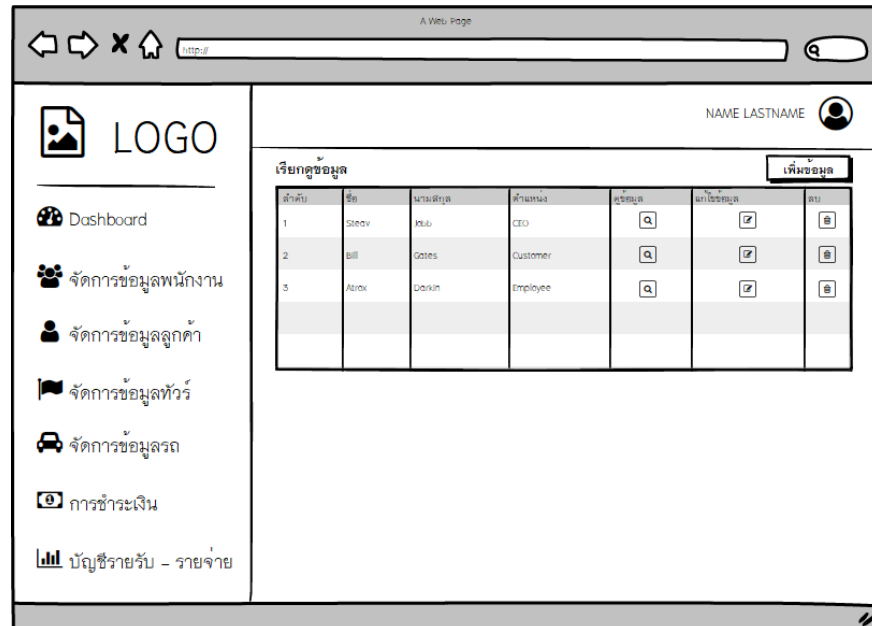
A Web Page

http://

LOGO

NAME LASTNAME

Dashboard

จัดการข้อมูลพนักงาน

จัดการข้อมูลลูกค้า

จัดการข้อมูลทัวร์

จัดการข้อมูลรถ

การชำระเงิน

บัญชีรายรับ – รายจ่าย

เรียกดูข้อมูล

เพิ่มข้อมูล

| ลำดับ | ชื่อ | นามสกุล | ตำแหน่ง | ดูข้อมูล | แก้ไขข้อมูล | ลบ |
|---|---|---|---|---|---|---|
| 1 | Steav | Jobb | CEO | | | |
| 2 | Bill | Gates | Customer | | | |
| 3 | Atrox | Darkin | Employee | | | |
| | | | | | | |
| | | | | | | |